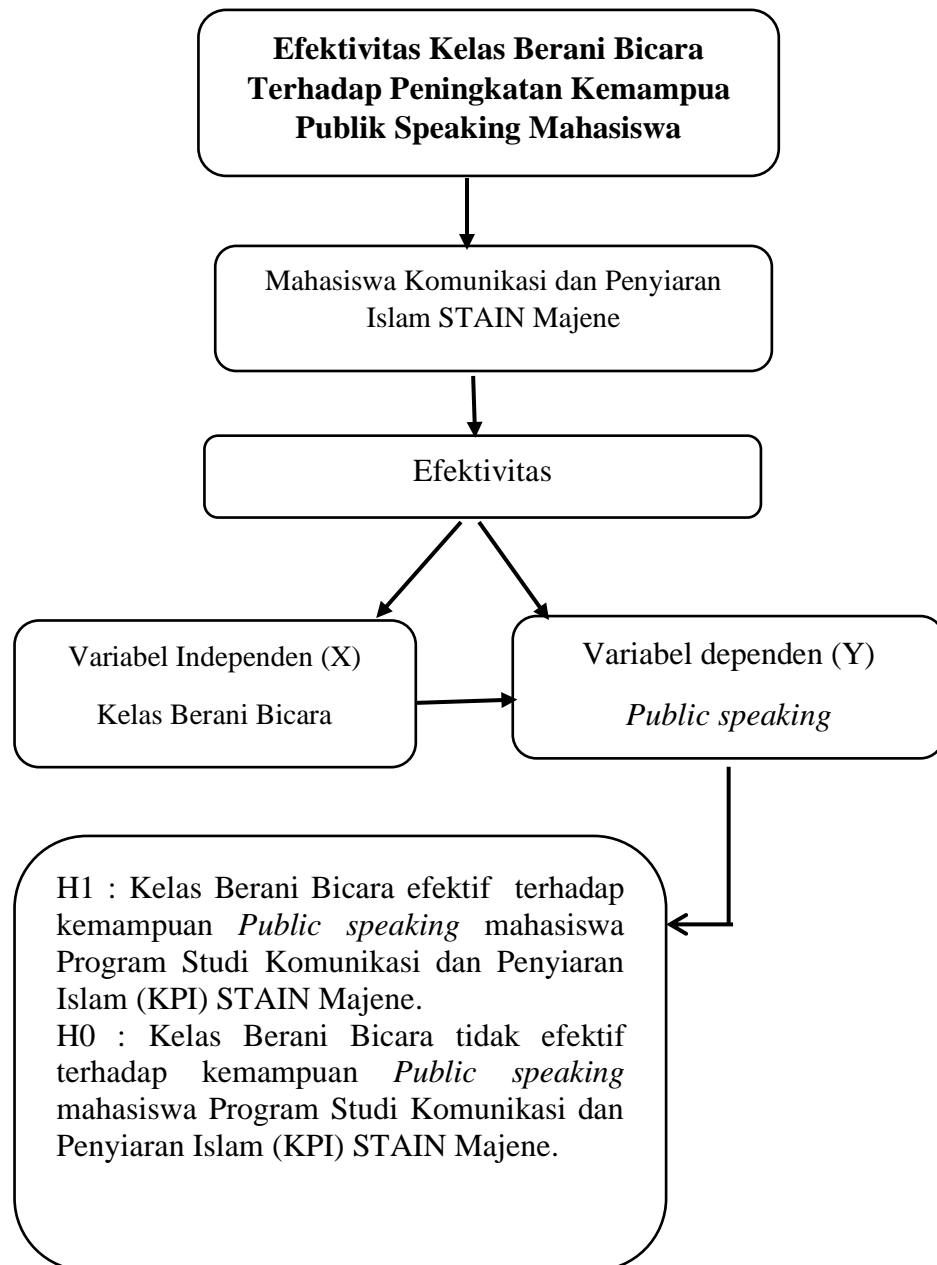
**Efektivitas Kelas Berani Bicara Terhadap Peningkatan Kemampua Publik Speaking Mahasiswa**

Mahasiswa Komunikasi dan Penyiaran Islam STAIN Majene

Efektivitas

Variabel Independen (X)

Kelas Berani Bicara

Variabel dependen (Y)

*Public speaking*

H1 : Kelas Berani Bicara efektif terhadap kemampuan *Public speaking* mahasiswa Program Studi Komunikasi dan Penyiaran Islam (KPI) STAIN Majene.
H0 : Kelas Berani Bicara tidak efektif terhadap kemampuan *Public speaking* mahasiswa Program Studi Komunikasi dan Penyiaran Islam (KPI) STAIN Majene.